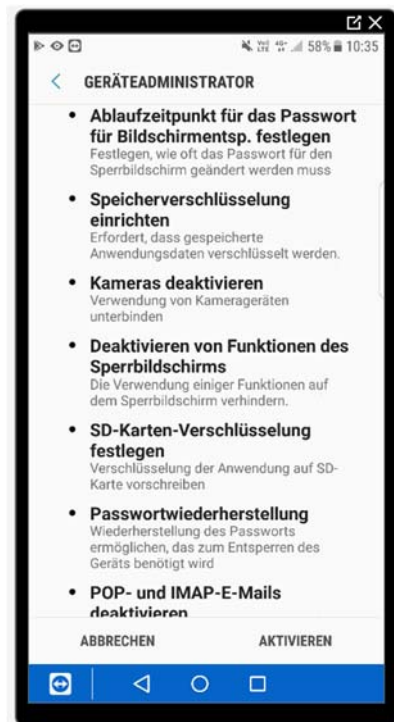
58% 10:35

GERÄTEADMINISTRATOR

• Ablaufzeitpunkt für das Passwort für Bildschirmentsp. festlegen
Festlegen, wie oft das Passwort für den Sperrbildschirm geändert werden muss

• Speicherverschlüsselung einrichten
Erfordert, dass gespeicherte Anwendungsdaten verschlüsselt werden.

• Kameras deaktivieren
Verwendung von Kamerageräten unterbinden

• Deaktivieren von Funktionen des Sperrbildschirms
Die Verwendung einiger Funktionen auf dem Sperrbildschirm verhindern.

• SD-Karten-Verschlüsselung festlegen
Verschlüsselung der Anwendung auf SD-Karte vorschreiben

• Passwortwiederherstellung
Wiederherstellung des Passworts ermöglichen, das zum Entsperren des Geräts benötigt wird

• POP- und IMAP-E-Mails deaktivieren

ABBRECHEN AKTIVIEREN